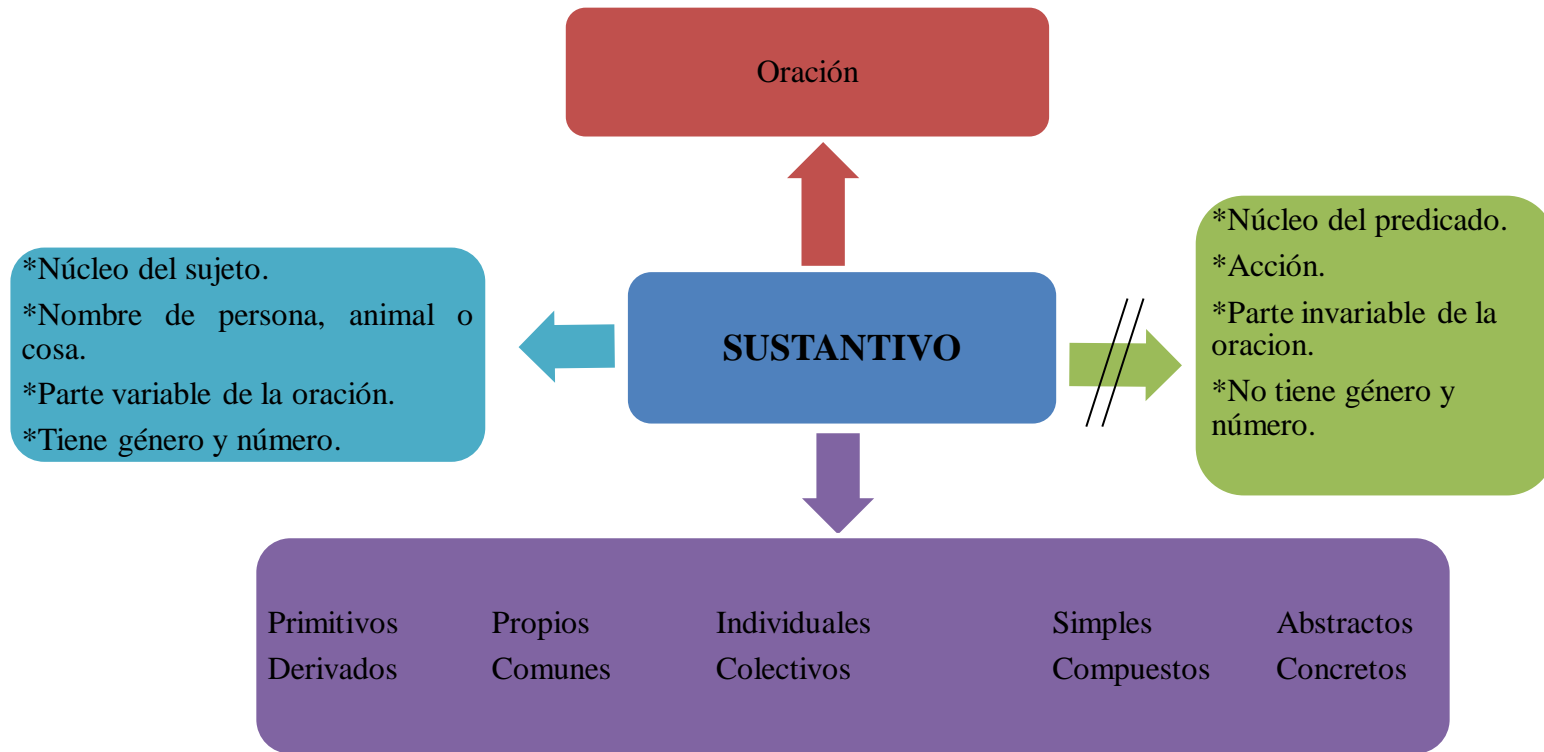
Oración

*Núcleo del sujeto.

*Nombre de persona, animal o cosa.

*Parte variable de la oración.

*Tiene género y número.

SUSTANTIVO

*Núcleo del predicado.

*Acción.

*Parte invariable de la oracion.

*No tiene género y número.

Primitivos Derivados

Propios Comunes

Individuales Colectivos

Simples Compuestos

Abstractos Concretos